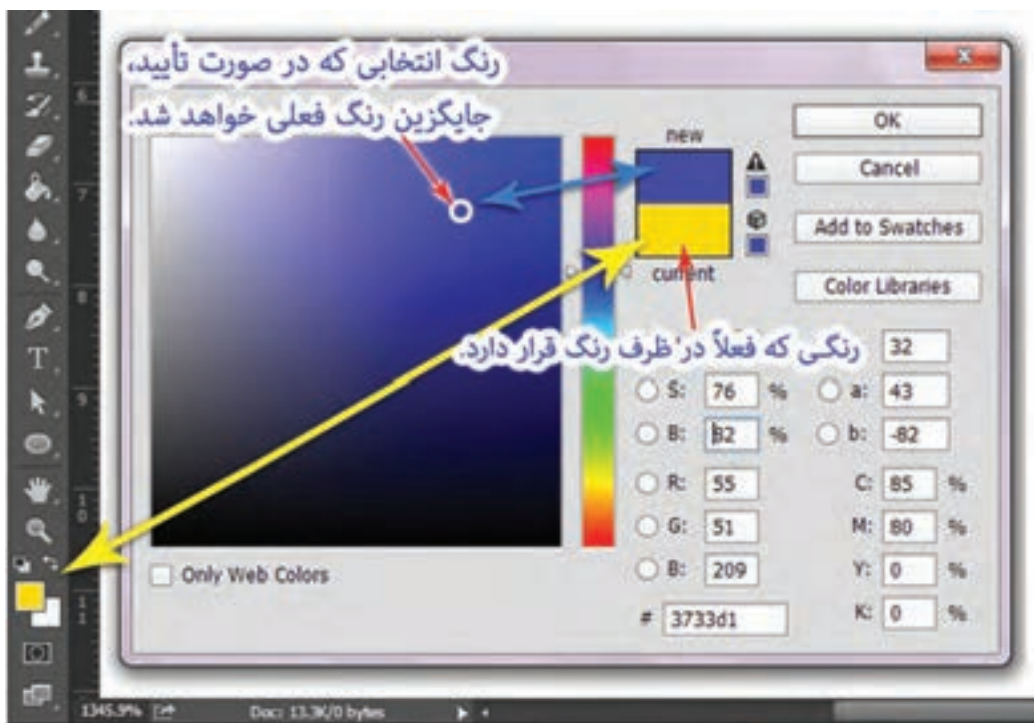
رنگ انتخابی که در صورت تأیید، جایگزین رنگ فعلی خواهد شد.

new

current

OK

Cancel

Add to Swatches

Color Libraries

رنگی که فعلاً در ظرف رنگ قرار دارد.

32

S: 76 %

a: 43

B: 82 %

b: -82

R: 55

C: 85 %

G: 51

M: 80 %

B: 209

Y: 0 %

# 3733d1

K: 0 %

Only Web Colors

1345.9%

Doc: 13.3K/0 bytes